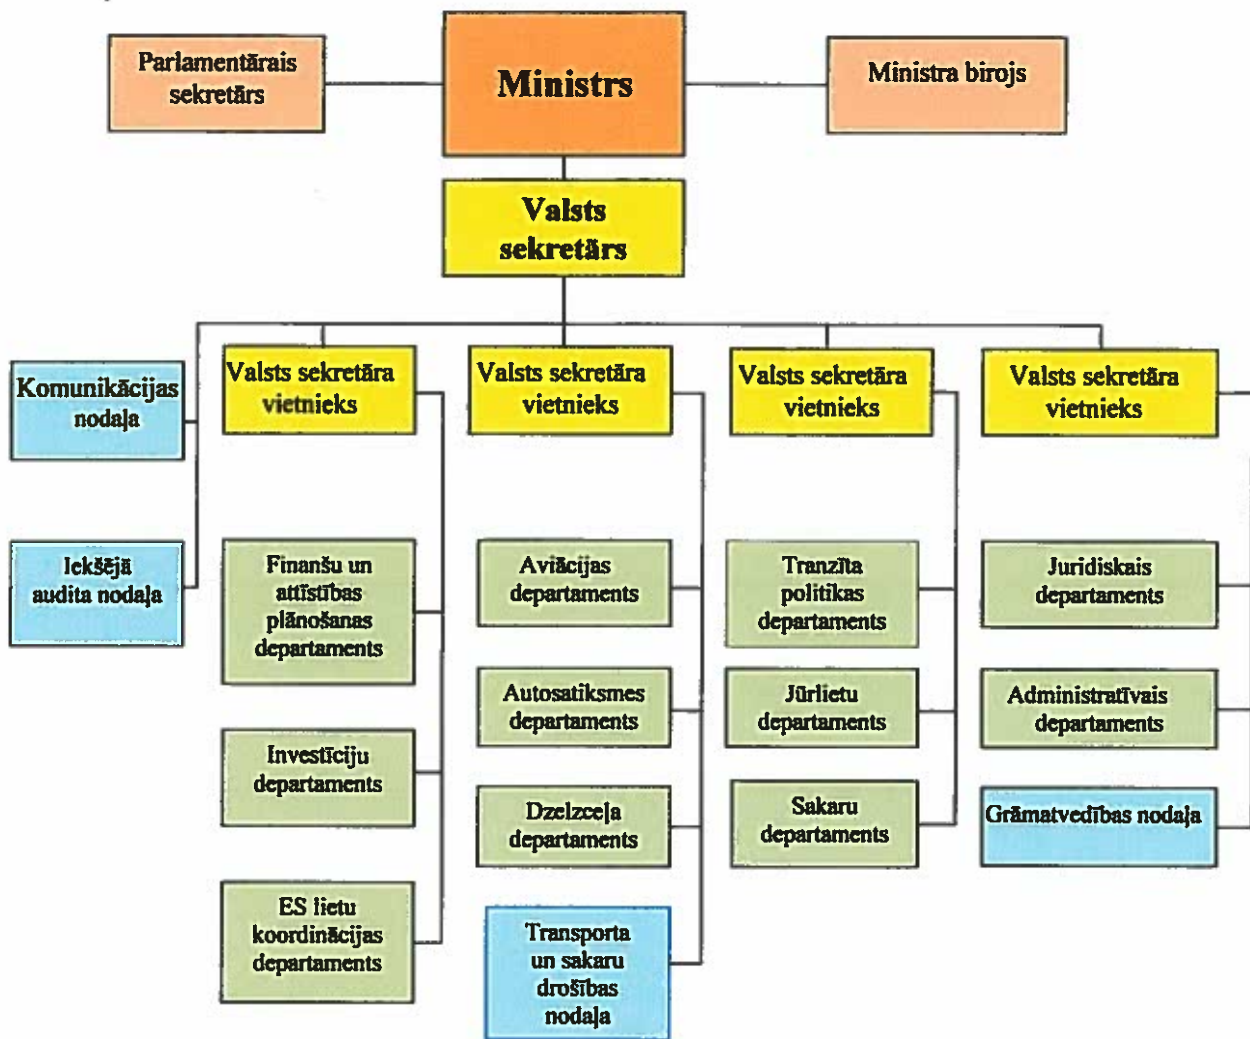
Parlamentārais sekretārs

Ministrs

Ministra birojs

Valsts sekretārs

Komunikācijas nodaļa

Iekšējā audita nodaļa

Valsts sekretāra vietnieks

Finanšu un attīstības plānošanas departaments

Investīciju departaments

ES lietu koordinācijas departaments

Valsts sekretāra vietnieks

Aviācijas departaments

Autosatiksmes departaments

Dzelzceļa departaments

Transporta un sakaru drošības nodaļa

Valsts sekretāra vietnieks

Tranzīta politikas departaments

Jūrlietu departaments

Sakaru departaments

Valsts sekretāra vietnieks

Juridiskais departaments

Administratīvais departaments

Grāmatvedības nodaļa